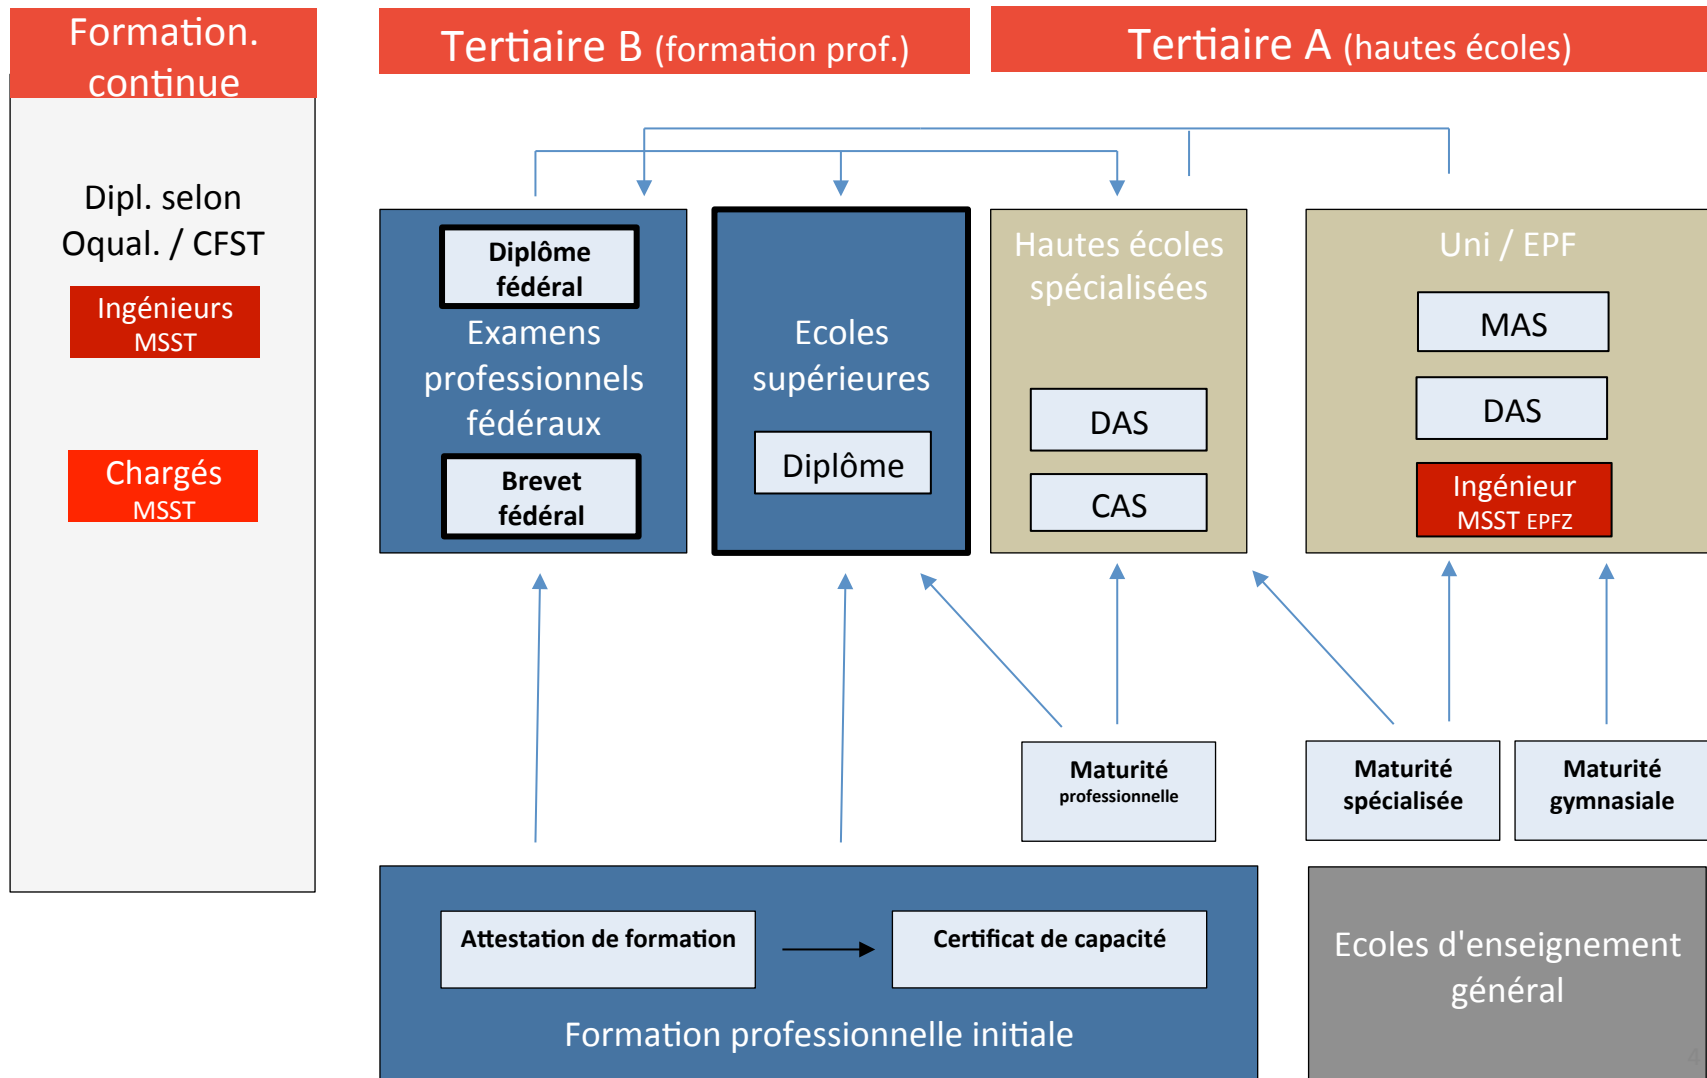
Formation. continue

Dipl. selon Oqual. / CFST

Ingénieurs MSST

Chargés MSST

Tertiaire B (formation prof.)

Tertiaire A (hautes écoles)

Diplôme fédéral

Examens professionnels fédéraux

Brevet fédéral

Ecoles supérieures

Diplôme

Hautes écoles spécialisées

DAS

CAS

Uni / EPF

MAS

DAS

Ingénieur MSST EPFZ

Maturité professionnelle

Maturité spécialisée

Maturité gymnasiale

Attestation de formation

Certificat de capacité

Formation professionnelle initiale

Ecoles d'enseignement général